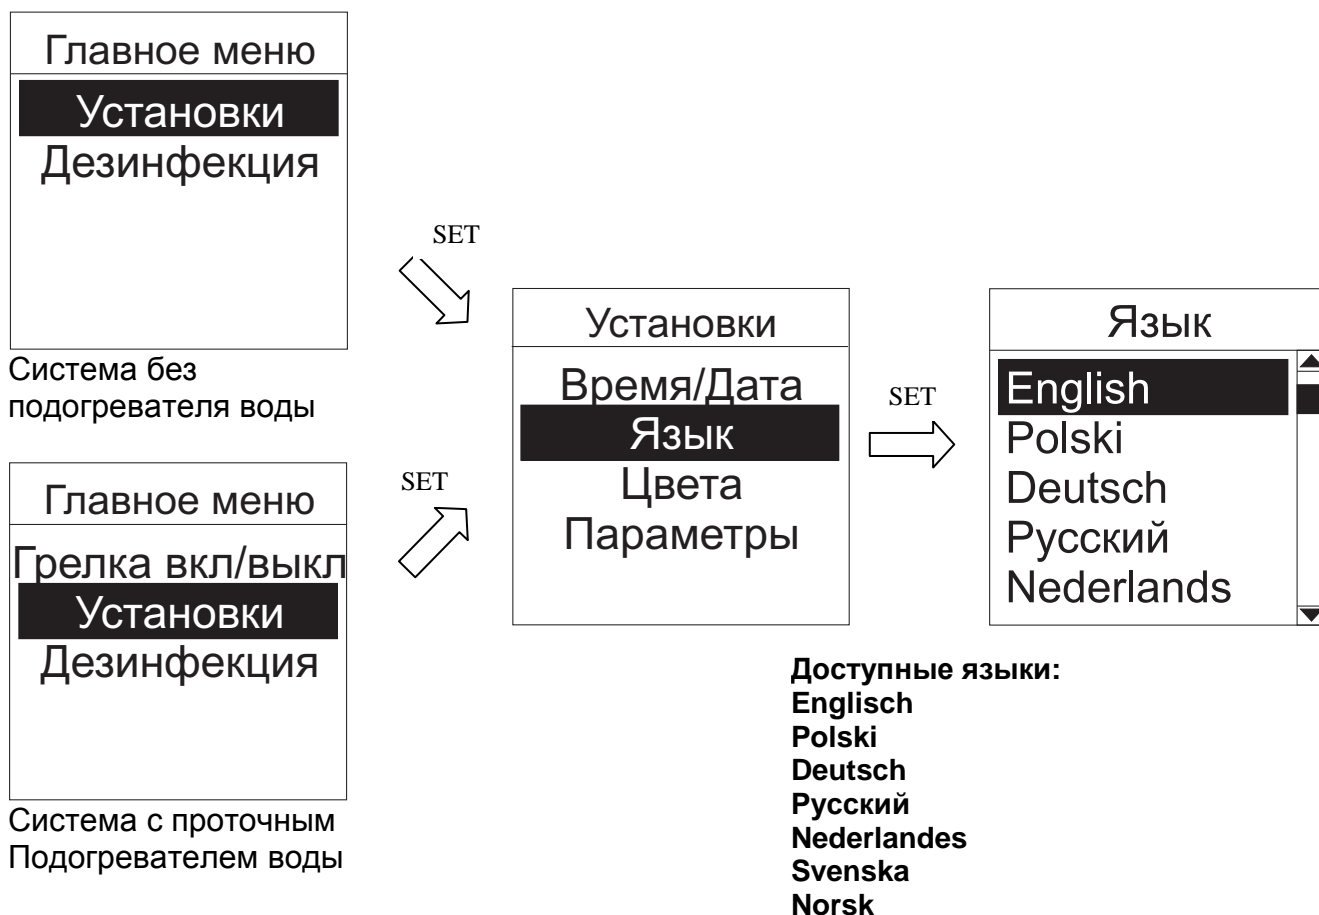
Главное меню
Установки
Дезинфекция

Система без подогревателя воды

SET

Главное меню
Грелка вкл/выкл
Установки
Дезинфекция

Система с проточным Подогревателем воды

SET

Установки
Время/Дата
Язык
Цвета
Параметры

SET

Язык
English
Polski
Deutsch
Русский
Nederlands

Доступные языки:
Englisch
Polski
Deutsch
Русский
Nederlandes
Svenska
Norsk